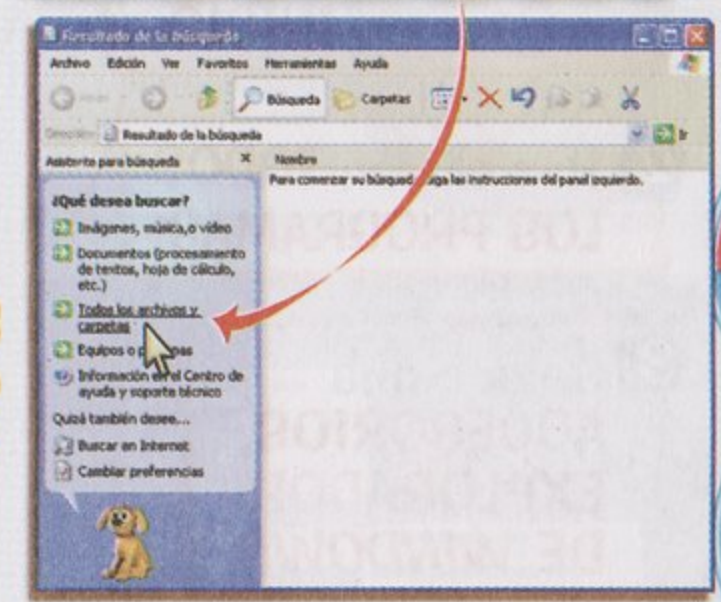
Resultado de la búsqueda

Archivo Edición Ver Favoritos Herramientas Ayuda

Búsqueda Carpetas

Dirección Resultado de la búsqueda Ir

Asistente para búsqueda ×

Nombre

Para comenzar su búsqueda, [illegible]aga las instrucciones del panel izquierdo.

¿Qué desea buscar?

Imágenes, música,o video

Documentos (procesamiento de textos, hoja de cálculo, etc.)

Todos los archivos y carpetas

Equipos o p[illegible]s

Información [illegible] Centro de ayuda y soporte técnico

Quizá también desee...

Buscar en Internet

Cambiar preferencias